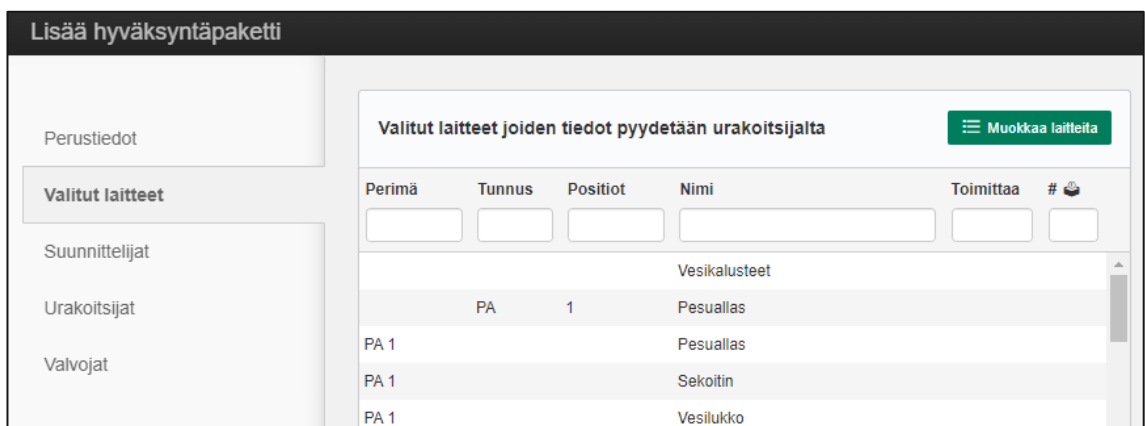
Lisää hyväksyntäpaketti

Perustiedot

Valitut laitteet

Suunnittelijat

Urakoitsijat

Valvojat

Valitut laitteet joiden tiedot pyydetään urakoitsijalta

Muokkaa laitteita

| Perimä | Tunnus | Positiot | Nimi | Toimittaa | # |
|---|---|---|---|---|---|
| | | | Vesikalusteet | | |
| | PA | 1 | Pesuallas | | |
| PA 1 | | | Pesuallas | | |
| PA 1 | | | Sekoitin | | |
| PA 1 | | | Vesilukko | | |